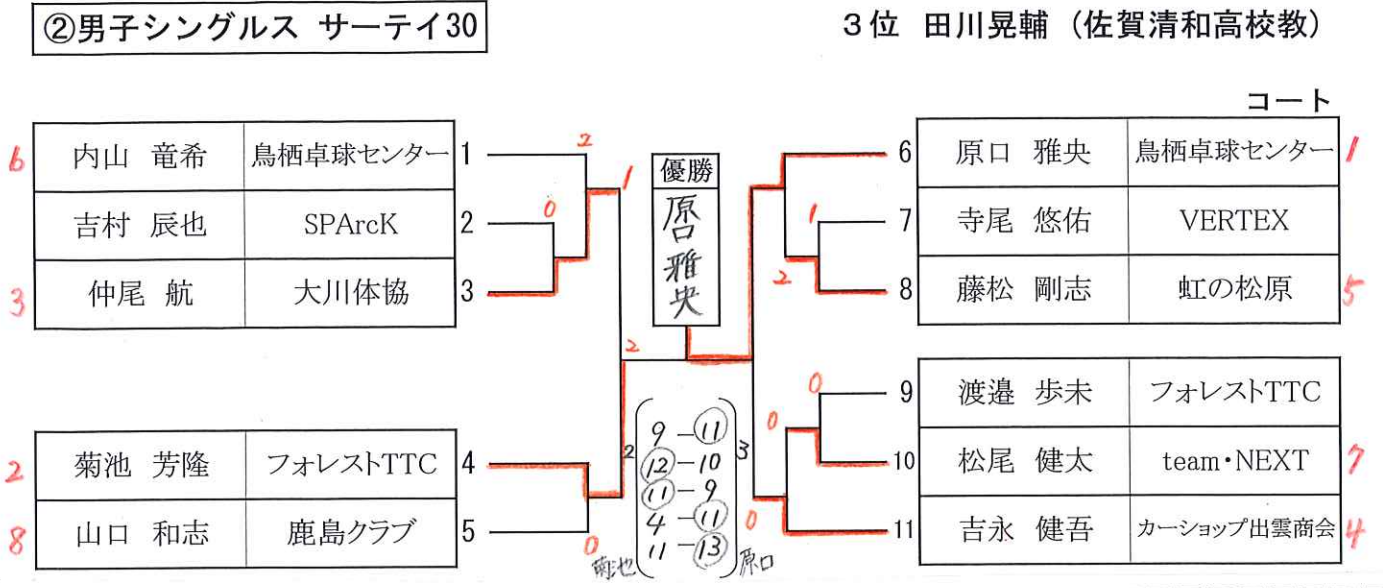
②男子シングルス サーテイ30

3位 田川晃輔（佐賀清和高校教）

コート

| | | |
|---|---|---|
| 6 | 内山 竜希 | 鳥栖卓球センター | 1 |
| | 吉村 辰也 | SPArcK | 2 |
| 3 | 仲尾 航 | 大川体協 | 3 |

| | | | |
|---|---|---|---|
| 2 | 菊池 芳隆 | フォレストTTC | 4 |
| 8 | 山口 和志 | 鹿島クラブ | 5 |

| | | | |
|---|---|---|---|
| 6 | 原口 雅央 | 鳥栖卓球センター | 1 |
| 7 | 寺尾 悠佑 | VERTEX | |
| 8 | 藤松 剛志 | 虹の松原 | 5 |

| | | | |
|---|---|---|---|
| 9 | 渡邉 歩未 | フォレストTTC | |
| 10 | 松尾 健太 | team・NEXT | 7 |
| 11 | 吉永 健吾 | カーショップ出雲商会 | 4 |

2 0 1 2 0 2 1 2 0 0 0

優勝
原口雅央

2
9 − 11
12 − 10
11 − 9
4 − 11
11 − 13
3
菊池 原口